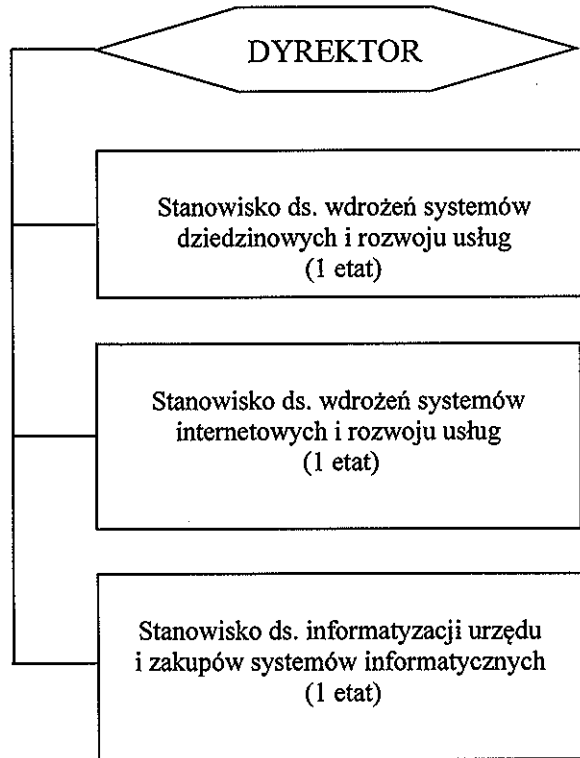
DYREKTOR

Stanowisko ds. wdrożeń systemów dziedzinowych i rozwoju usług (1 etat)

Stanowisko ds. wdrożeń systemów internetowych i rozwoju usług (1 etat)

Stanowisko ds. informatyzacji urzędu i zakupów systemów informatycznych (1 etat)